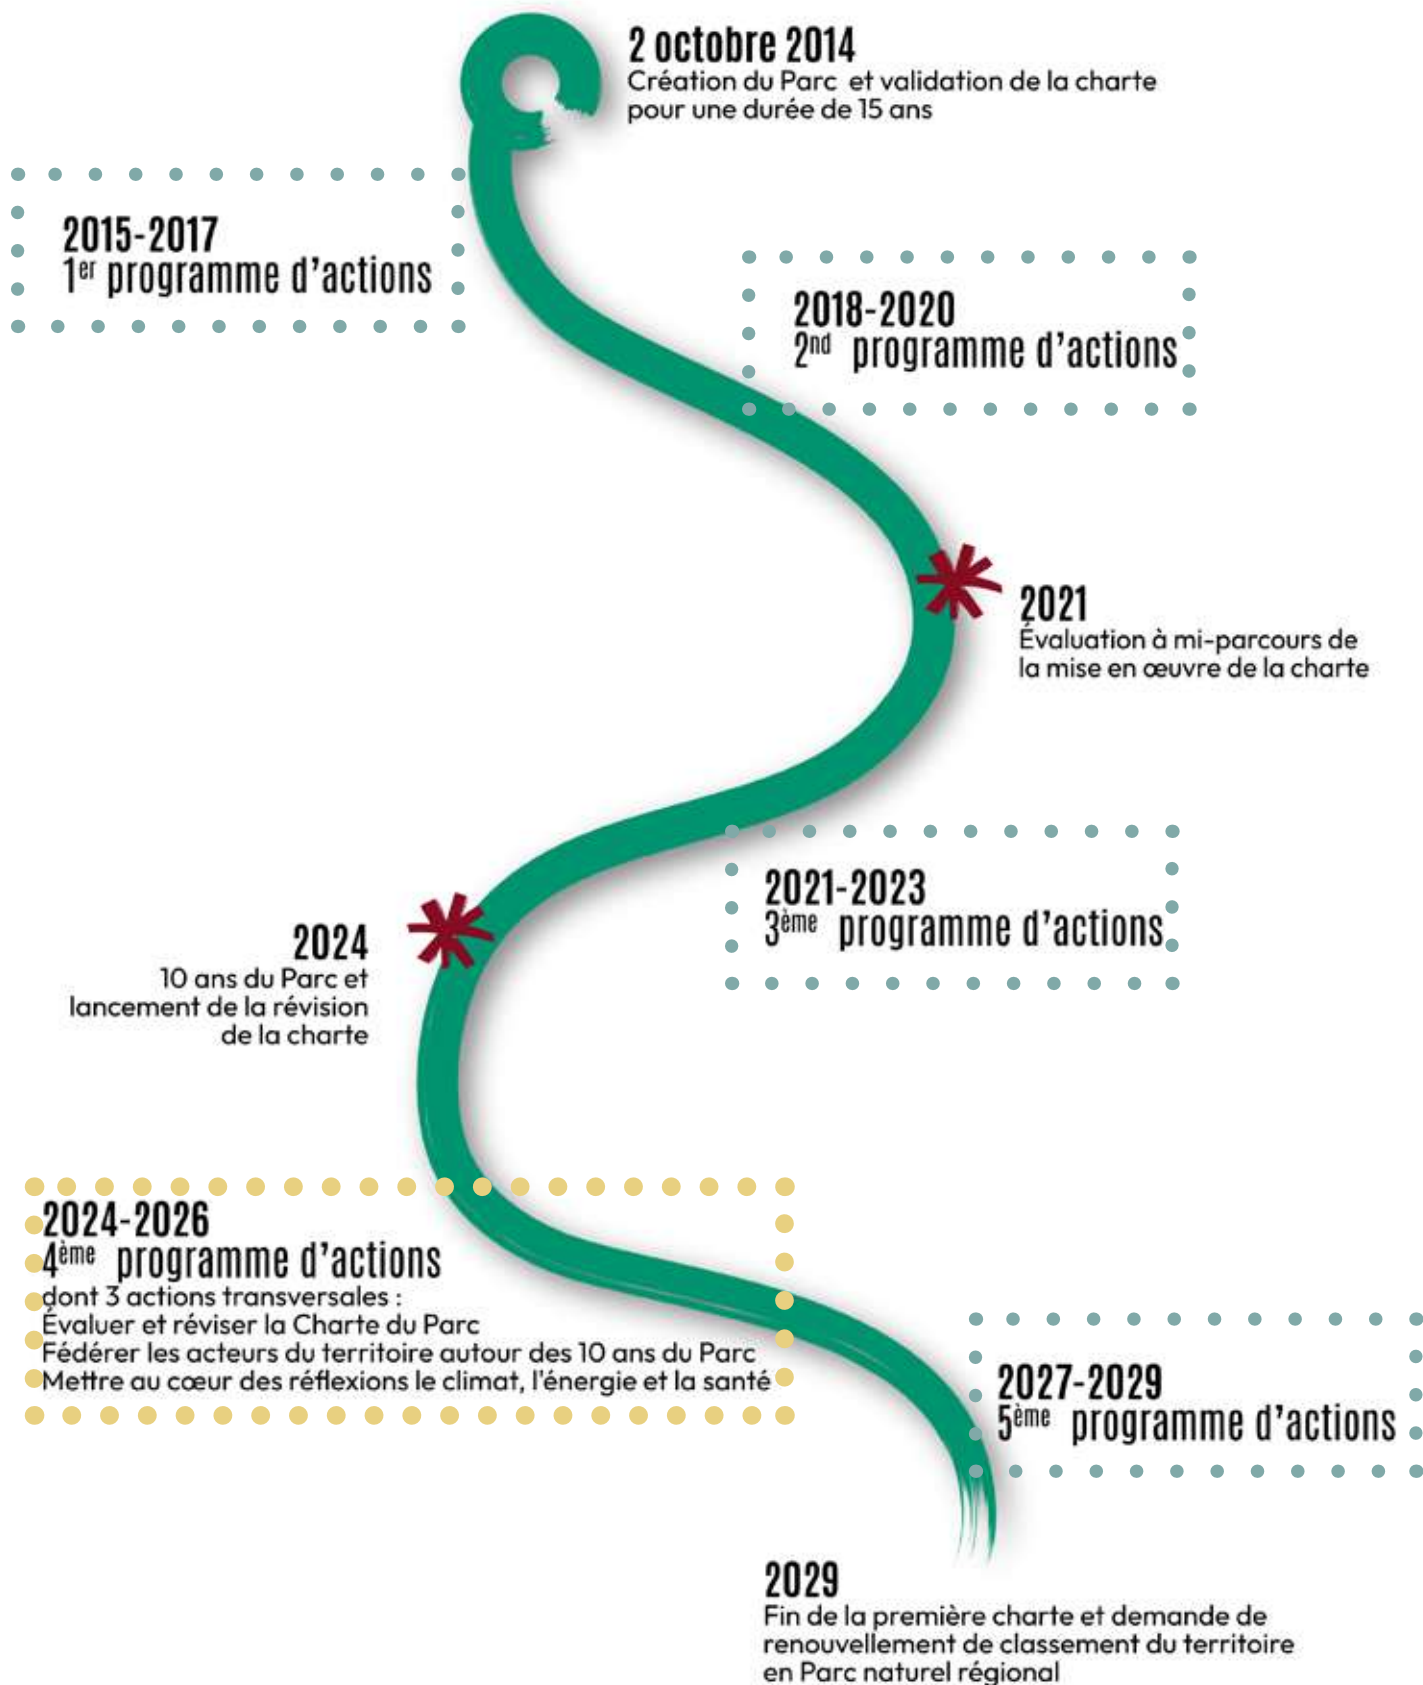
2 octobre 2014
Création du Parc et validation de la charte pour une durée de 15 ans

2015-2017
1$^{er}$ programme d'actions

2018-2020
2$^{nd}$ programme d'actions

2021
Évaluation à mi-parcours de la mise en œuvre de la charte

2021-2023
3$^{ème}$ programme d'actions

2024
10 ans du Parc et lancement de la révision de la charte

2024-2026
4$^{ème}$ programme d'actions
dont 3 actions transversales :
Évaluer et réviser la Charte du Parc
Fédérer les acteurs du territoire autour des 10 ans du Parc
Mettre au cœur des réflexions le climat, l'énergie et la santé

2027-2029
5$^{ème}$ programme d'actions

2029
Fin de la première charte et demande de renouvellement de classement du territoire en Parc naturel régional